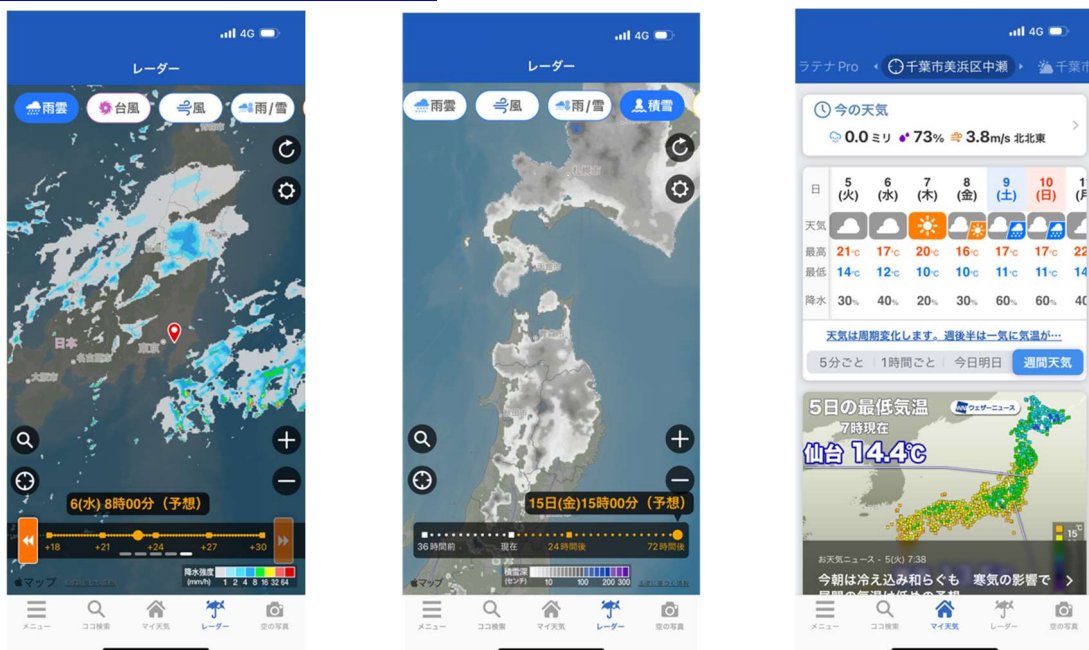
4G

レーダー

雨雲 台風 風 雨/雪

日本
東京
名古屋
大阪

6(水) 8時00分（予想）

+18 +21 +24 +27 +30

降水強度 (mm/h) 1 2 4 8 16 32 64

マップ

メニュー ココ検索 マイ天気 レーダー 空の写真

4G

レーダー

雨雲 風 雨/雪 積雪

15日(金)15時00分（予想）

36時間前 現在 24時間後 72時間後

積雪深 (センチ) 10 100 200 300

マップ

メニュー ココ検索 マイ天気 レーダー 空の写真

4G

ラテナ Pro 千葉市美浜区中瀬 千葉市

今の天気
0.0ミリ 73% 3.8m/s 北北東

| 日 | 5 (火) | 6 (水) | 7 (木) | 8 (金) | 9 (土) | 10 (日) | 1 (月 |
|---|---|---|---|---|---|---|---|
| 天気 | | | | | | | |
| 最高 | 21℃ | 17℃ | 20℃ | 16℃ | 17℃ | 17℃ | 22 |
| 最低 | 14℃ | 12℃ | 10℃ | 10℃ | 11℃ | 11℃ | 12 |
| 降水 | 30% | 40% | 20% | 30% | 60% | 60% | 40 |

天気は周期変化します。週後半は一気に気温が…

5分ごと 1時間ごと 今日明日 週間天気

5日の最低気温
7時現在
ウェザーニュース
仙台 14.4℃

15

お天気ニュース - 5(火) 7:38
今朝は冷え込み和らぐも 寒気の影響で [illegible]

メニュー ココ検索 マイ天気 レーダー 空の写真